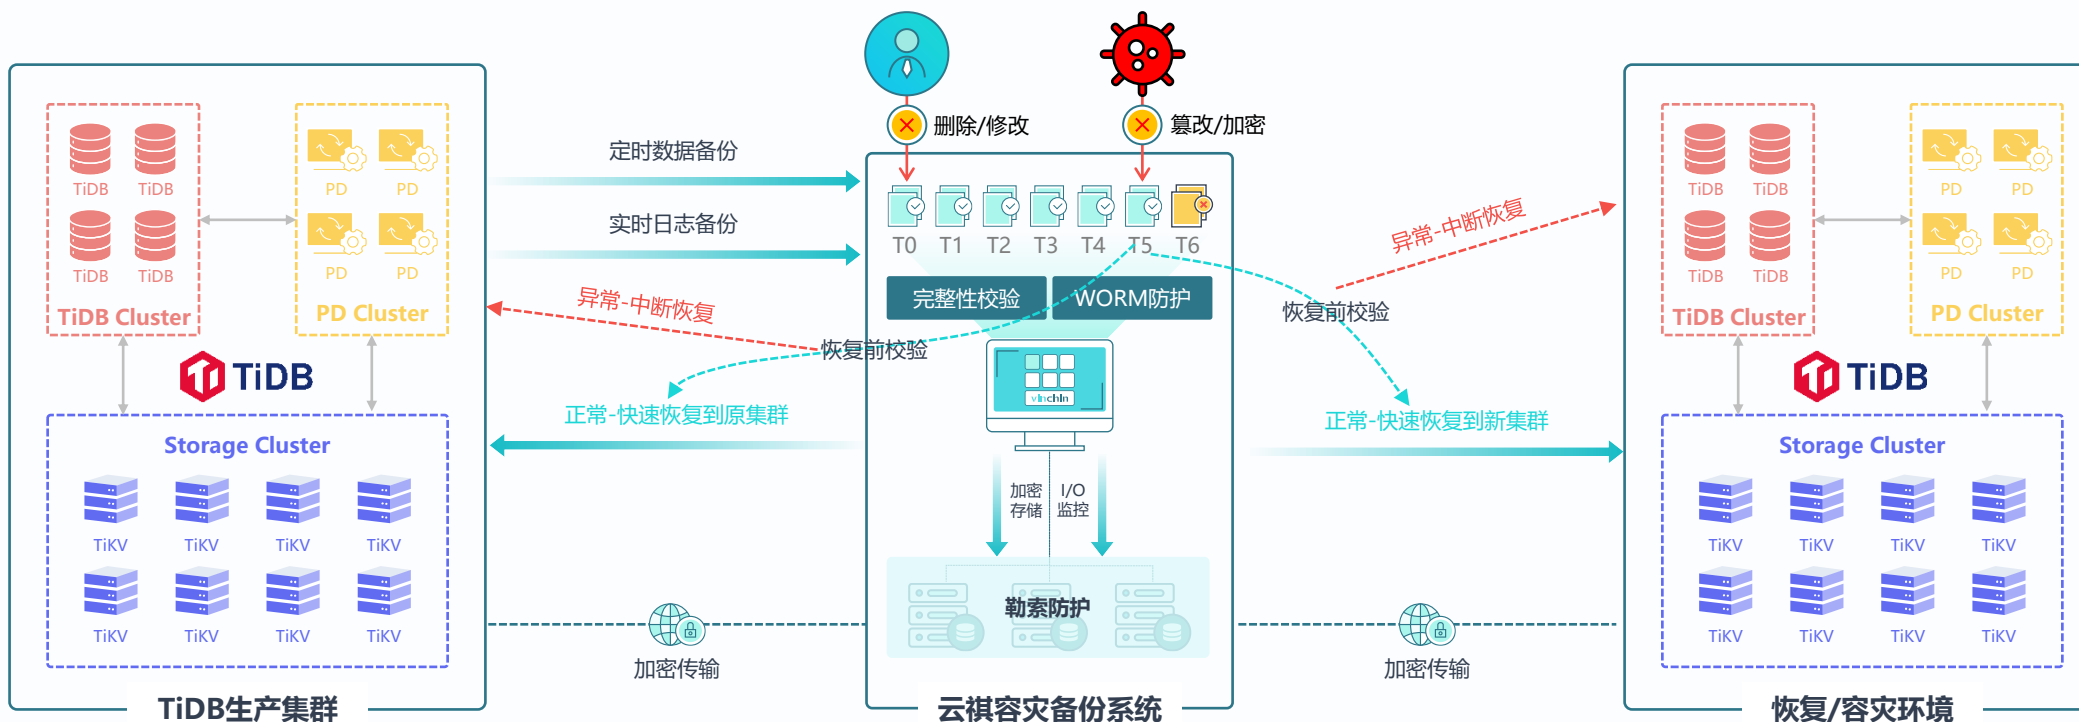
删除/修改

篡改/加密

TiDB TiDB
TiDB TiDB
TiDB Cluster

PD PD
PD PD
PD Cluster

TiDB

Storage Cluster
TiKV TiKV TiKV TiKV
TiKV TiKV TiKV TiKV

TiDB生产集群

定时数据备份

实时日志备份

异常-中断恢复

恢复前校验

正常-快速恢复到原集群

加密传输

T0 T1 T2 T3 T4 T5 T6

完整性校验

WORM防护

vinchin

加密存储

I/O监控

勒索防护

云祺容灾备份系统

异常-中断恢复

恢复前校验

正常-快速恢复到新集群

加密传输

TiDB TiDB
TiDB TiDB
TiDB Cluster

PD PD
PD PD
PD Cluster

TiDB

Storage Cluster
TiKV TiKV TiKV TiKV
TiKV TiKV TiKV TiKV

恢复/容灾环境